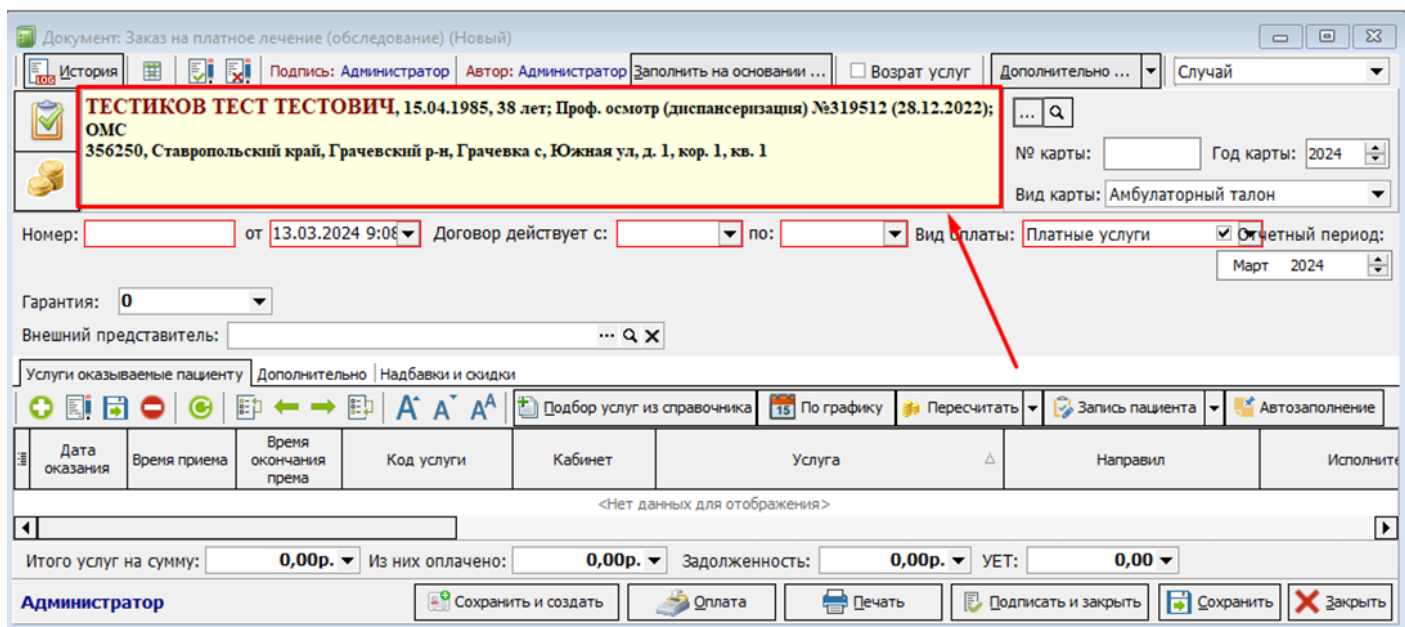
Документ: Заказ на платное лечение (обследование) (Новый)

История | Подпись: Администратор | Автор: Администратор | Заполнить на основании ... | Возрат услуг | Дополнительно ... | Случай

ТЕСТИКОВ ТЕСТ ТЕСТОВИЧ, 15.04.1985, 38 лет; Проф. осмотр (диспансеризация) №319512 (28.12.2022); ОМС
356250, Ставропольский край, Грачевский р-н, Грачевка с, Южная ул, д. 1, кор. 1, кв. 1

...
№ карты: Год карты: 2024
Вид карты: Амбулаторный талон

Номер: от 13.03.2024 9:08 Договор действует с: по: Вид оплаты: Платные услуги Отчетный период:
Март 2024

Гарантия: 0

Внешний представитель: ...

Услуги оказываемые пациенту | Дополнительно | Надбавки и скидки

Подбор услуг из справочника | По графику | Пересчитать | Запись пациента | Автозаполнение

| Дата оказания | Время приема | Время окончания према | Код услуги | Кабинет | Услуга | Направил | Исполните |
|---|---|---|---|---|---|---|---|

<Нет данных для отображения>

Итого услуг на сумму: 0,00р. Из них оплачено: 0,00р. Задолженность: 0,00р. УЕТ: 0,00

Администратор | Сохранить и создать | Оплата | Печать | Подписать и закрыть | Сохранить | Закрыть